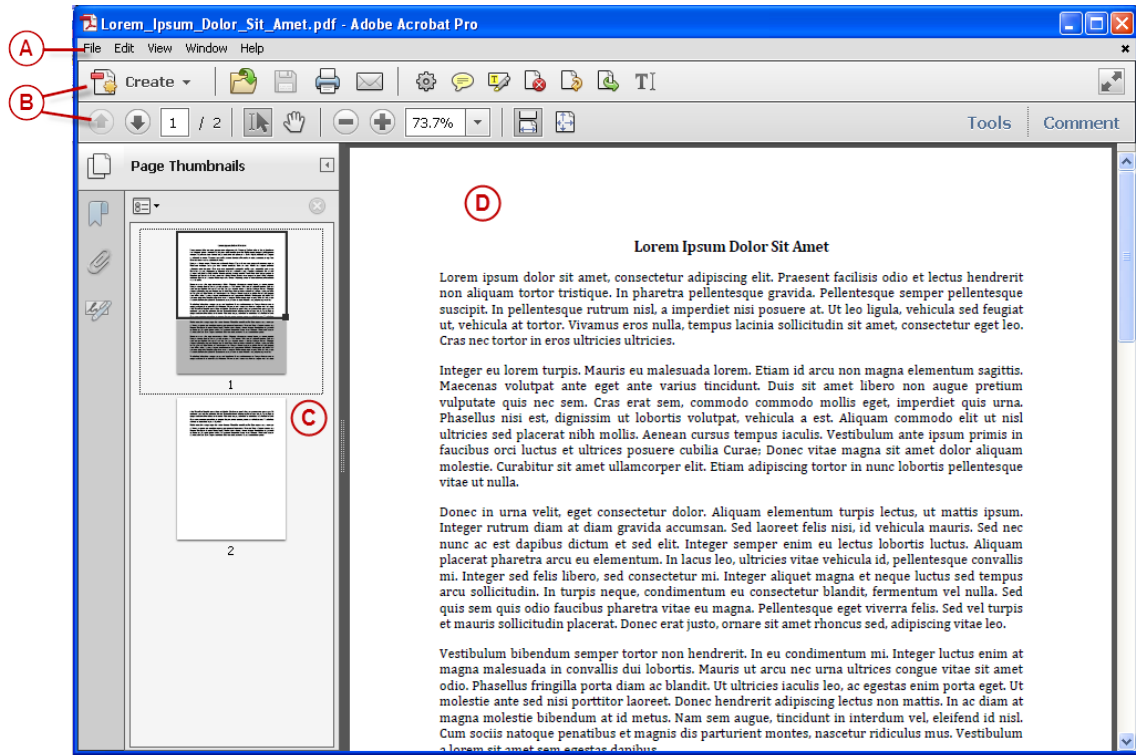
Lorem_Ipsum_Dolor_Sit_Amet.pdf - Adobe Acrobat Pro

A

File Edit View Window Help

B

Create

1 / 2

73.7%

Tools Comment

Page Thumbnails

1

2

C

D

Lorem Ipsum Dolor Sit Amet

Lorem ipsum dolor sit amet, consectetur adipiscing elit. Praesent facilisis odio et lectus hendrerit non aliquam tortor tristique. In pharetra pellentesque gravida. Pellentesque semper pellentesque suscipit. In pellentesque rutrum nisl, a imperdiet nisi posuere at. Ut leo ligula, vehicula sed feugiat ut, vehicula at tortor. Vivamus eros nulla, tempus lacinia sollicitudin sit amet, consectetur eget leo. Cras nec tortor in eros ultricies ultricies.

Integer eu lorem turpis. Mauris eu malesuada lorem. Etiam id arcu non magna elementum sagittis. Maecenas volutpat ante eget ante varius tincidunt. Duis sit amet libero non augue pretium vulputate quis nec sem. Cras erat sem, commodo commodo mollis eget, imperdiet quis urna. Phasellus nisi est, dignissim ut lobortis volutpat, vehicula a est. Aliquam commodo elit ut nisl ultricies sed placerat nibh mollis. Aenean cursus tempus iaculis. Vestibulum ante ipsum primis in faucibus orci luctus et ultrices posuere cubilia Curae; Donec vitae magna sit amet dolor aliquam molestie. Curabitur sit amet ullamcorper elit. Etiam adipiscing tortor in nunc lobortis pellentesque vitae ut nulla.

Donec in urna velit, eget consectetur dolor. Aliquam elementum turpis lectus, ut mattis ipsum. Integer rutrum diam at diam gravida accumsan. Sed laoreet felis nisi, id vehicula mauris. Sed nec nunc ac est dapibus dictum et sed elit. Integer semper enim eu lectus lobortis luctus. Aliquam placerat pharetra arcu eu elementum. In lacus leo, ultricies vitae vehicula id, pellentesque convallis mi. Integer sed felis libero, sed consectetur mi. Integer aliquet magna et neque luctus sed tempus arcu sollicitudin. In turpis neque, condimentum eu consectetur blandit, fermentum vel nulla. Sed quis sem quis odio faucibus pharetra vitae eu magna. Pellentesque eget viverra felis. Sed vel turpis et mauris sollicitudin placerat. Donec erat justo, ornare sit amet rhoncus sed, adipiscing vitae leo.

Vestibulum bibendum semper tortor non hendrerit. In eu condimentum mi. Integer luctus enim at magna malesuada in convallis dui lobortis. Mauris ut arcu nec urna ultrices congue vitae sit amet odio. Phasellus fringilla porta diam ac blandit. Ut ultricies iaculis leo, ac egestas enim porta eget. Ut molestie ante sed nisi porttitor laoreet. Donec hendrerit adipiscing lectus non mattis. In ac diam at magna molestie bibendum at id metus. Nam sem augue, tincidunt in interdum vel, eleifend id nisl. Cum sociis natoque penatibus et magnis dis parturient montes, nascetur ridiculus mus. Vestibulum a lorem sit amet sem egestas dapibus.